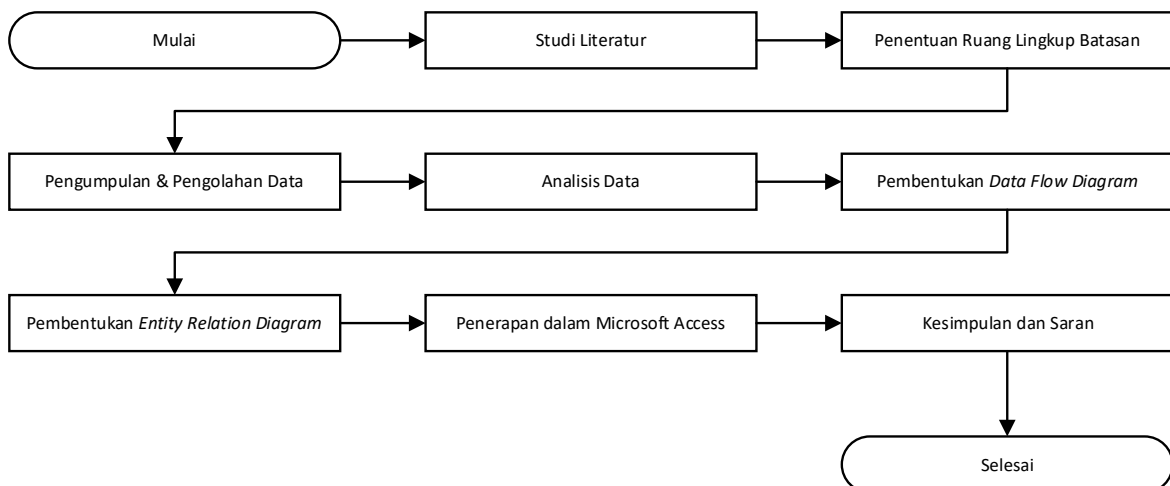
Mulai

Studi Literatur

Penentuan Ruang Lingkup Batasan

Pengumpulan & Pengolahan Data

Analisis Data

Pembentukan Data Flow Diagram

Pembentukan Entity Relation Diagram

Penerapan dalam Microsoft Access

Kesimpulan dan Saran

Selesai